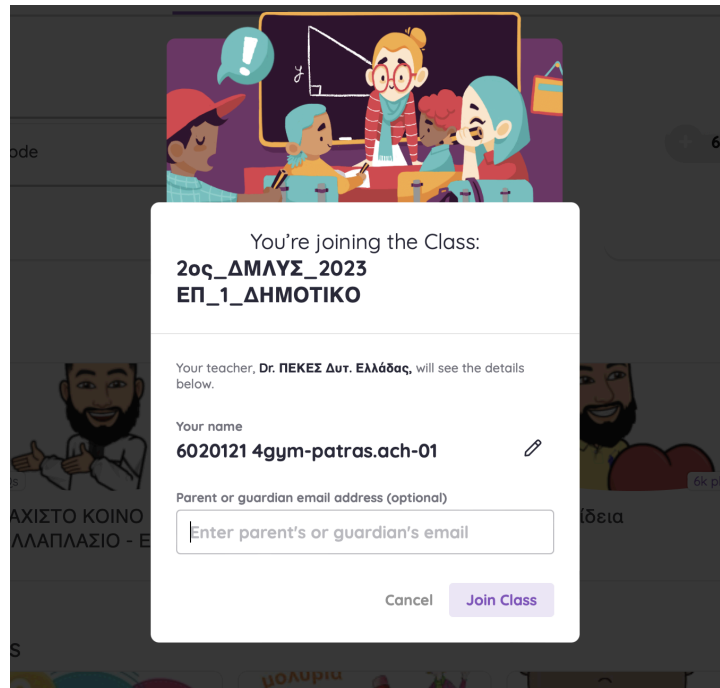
ode

y

You're joining the Class:
2ος_ΔΜΛΥΣ_2023 ΕΠ_1_ΔΗΜΟΤΙΚΟ

Your teacher, Dr. ΠΕΚΕΣ Δυτ. Ελλάδας, will see the details below.

Your name
6020121 4gym-patras.ach-01

Parent or guardian email address (optional)
Enter parent's or guardian's email

Cancel Join Class

ΑΧΙΣΤΟ ΚΟΙΝΟ
ΛΛΑΠΛΑΣΙΟ - Ε

6k p
ίδεια

s

μολυβια